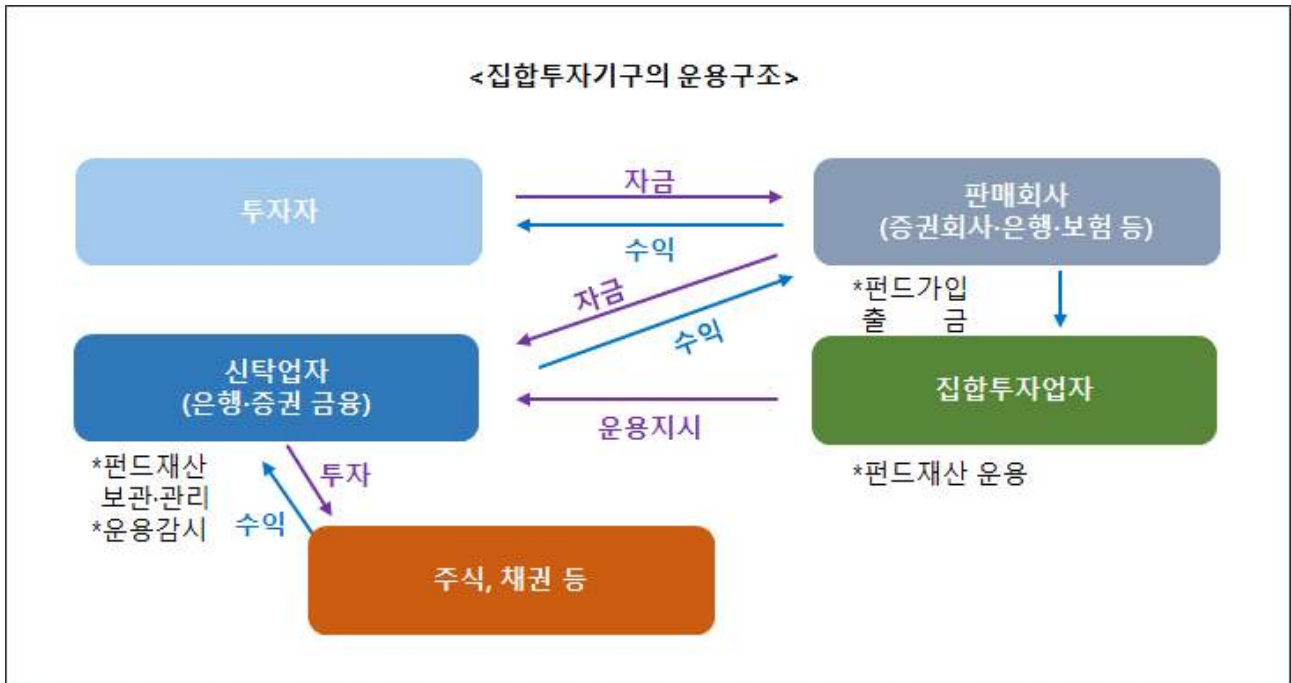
<집합투자기구의 운용구조>

투자자

자금

수익

판매회사
(증권회사·은행·보험 등)

자금

수익

*펀드가입
출 금

신탁업자
(은행·증권 금융)

운용지시

집합투자업자

*펀드재산 운용

*펀드재산
보관·관리
*운용감시

투자

수익

주식, 채권 등